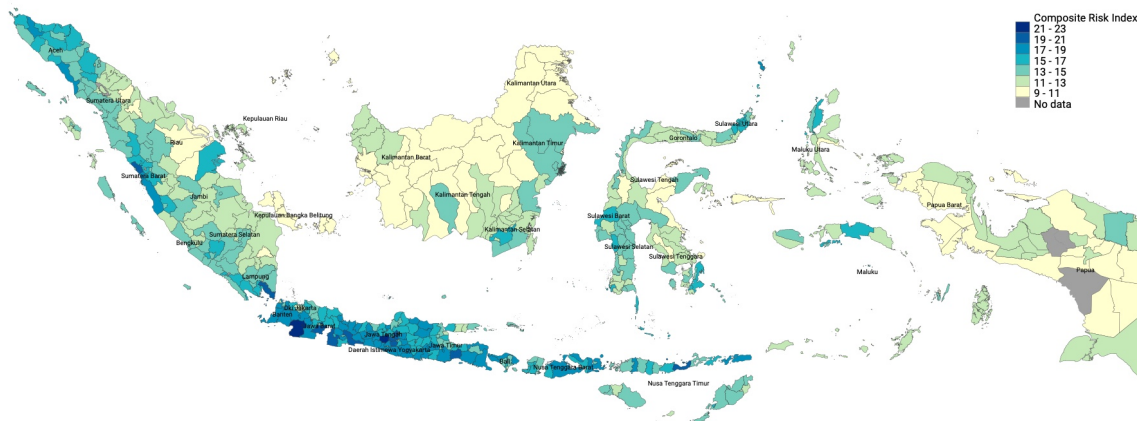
Composite Risk Index
21 - 23
19 - 21
17 - 19
15 - 17
13 - 15
11 - 13
9 - 11
No data

Aceh
Sumatera Utara
Kepulauan Riau
Riau
Sumatera Barat
Jambi
Kepulauan Bangka Belitung
Sumatera Selatan
Bengkulu
Lampung
DKI Jakarta
Banten
Jawa Barat
Jawa Tengah
Daerah Istimewa Yogyakarta
Jawa Timur
Bali
Nusa Tenggara Barat
Nusa Tenggara Timur
Kalimantan Utara
Kalimantan Timur
Kalimantan Barat
Kalimantan Tengah
Kalimantan Selatan
Sulawesi Utara
Gorontalo
Sulawesi Tengah
Sulawesi Barat
Sulawesi Selatan
Sulawesi Tenggara
Maluku Utara
Papua Barat
Maluku
Papua